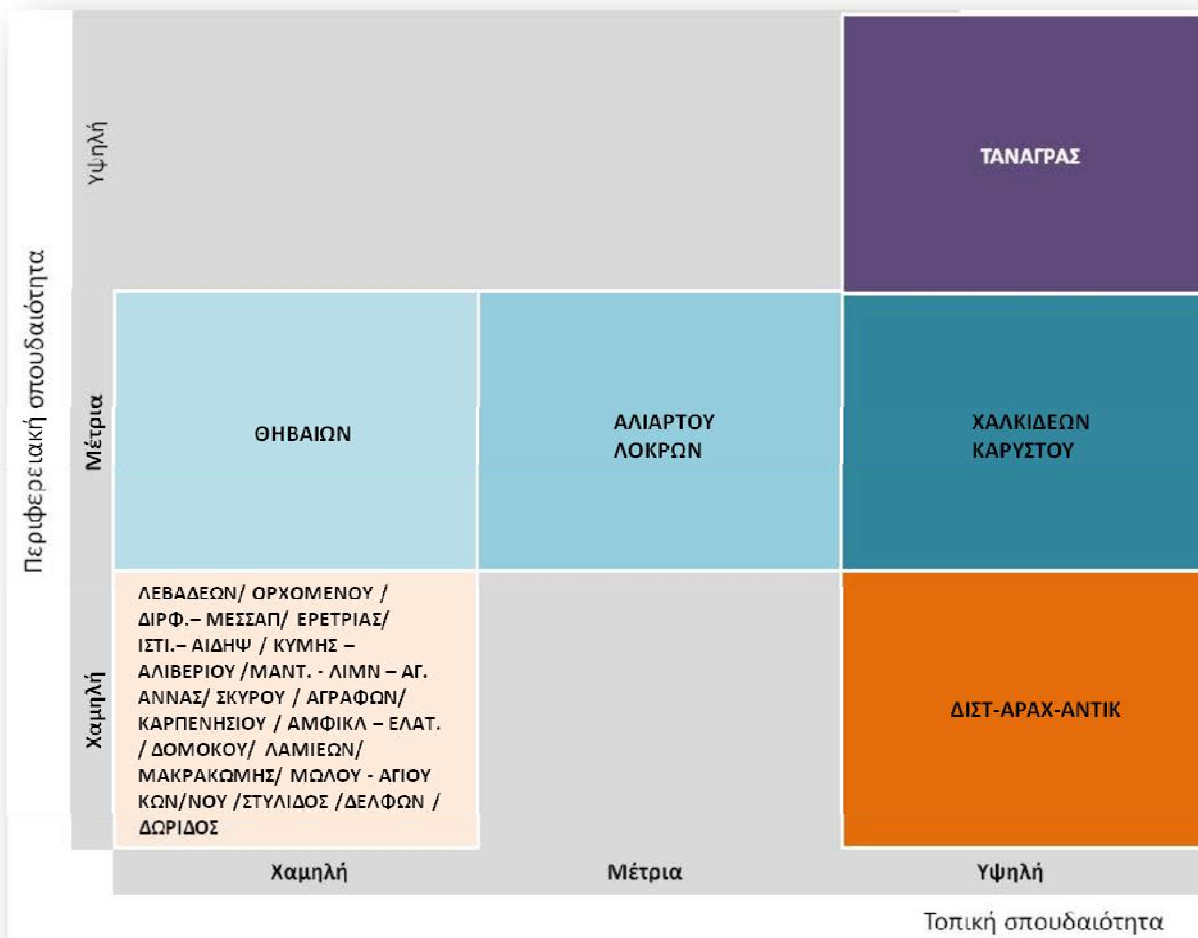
Περιφερειακή σπουδαιότητα

Υψηλή

ΤΑΝΑΓΡΑΣ

Μέτρια

ΘΗΒΑΙΩΝ

ΑΛΙΑΡΤΟΥ ΛΟΚΡΩΝ

ΧΑΛΚΙΔΕΩΝ ΚΑΡΥΣΤΟΥ

Χαμηλή

ΛΕΒΑΔΕΩΝ/ ΟΡΧΟΜΕΝΟΥ / ΔΙΡΦ.– ΜΕΣΣΑΠ/ ΕΡΕΤΡΙΑΣ/ ΙΣΤΙ.– ΑΙΔΗΨ / ΚΥΜΗΣ – ΑΛΙΒΕΡΙΟΥ /ΜΑΝΤ. - ΛΙΜΝ – ΑΓ. ΑΝΝΑΣ/ ΣΚΥΡΟΥ / ΑΓΡΑΦΩΝ/ ΚΑΡΠΕΝΗΣΙΟΥ / ΑΜΦΙΚΛ – ΕΛΑΤ. / ΔΟΜΟΚΟΥ/ ΛΑΜΙΕΩΝ/ ΜΑΚΡΑΚΩΜΗΣ/ ΜΩΛΟΥ - ΑΓΙΟΥ ΚΩΝ/ΝΟΥ /ΣΤΥΛΙΔΟΣ /ΔΕΛΦΩΝ / ΔΩΡΙΔΟΣ

ΔΙΣΤ-ΑΡΑΧ-ΑΝΤΙΚ

Χαμηλή

Μέτρια

Υψηλή

Τοπική σπουδαιότητα